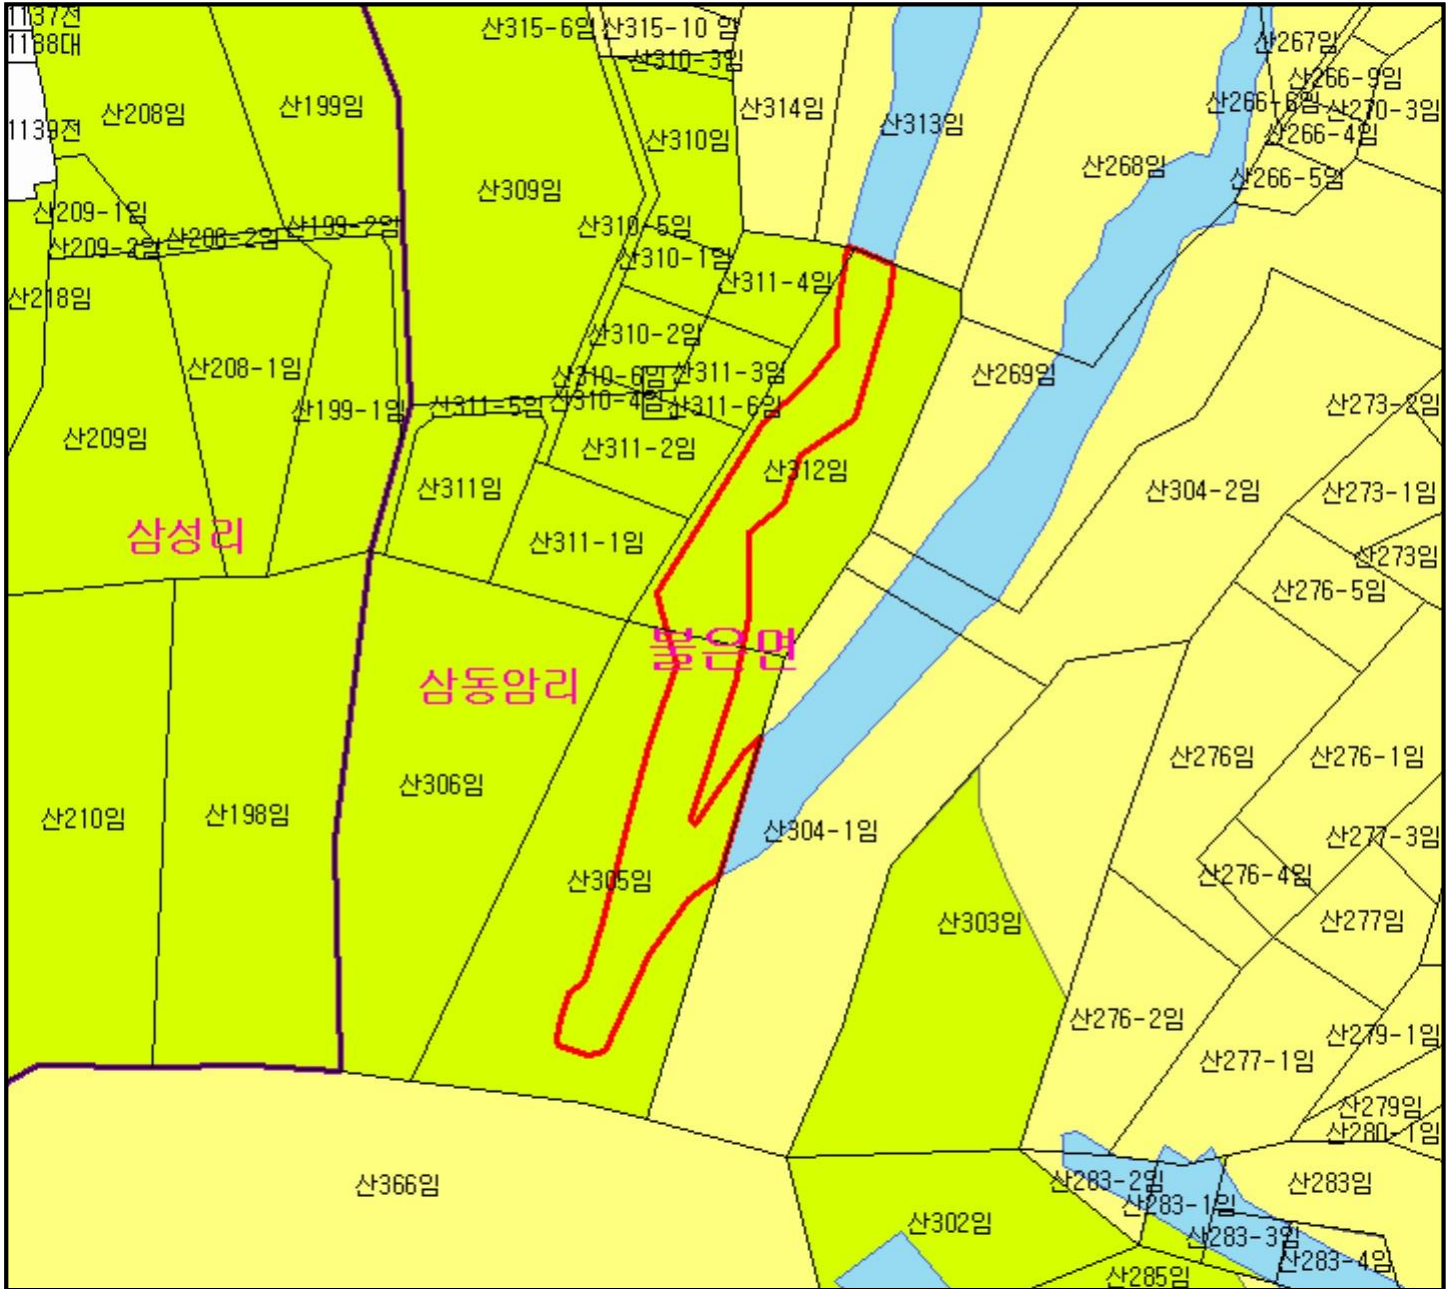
1137전
1138대
1139전
산208임
산199임
산315-6임
산315-10 임
산310-3임
산314임
산313임
산267임
산266-9임
산266-6임
산270-3임
산266-4임
산268임
산266-5임
산310임
산309임
산209-1임
산209-2임
산208-2임
산199-2임
산310-5임
산310-1임
산311-4임
산218임
산208-1임
산310-2임
산269임
산310-6임
산311-3임
산199-1임
산311-5임
산310-4임
산311-6임
산273-2임
산209임
산311-2임
산312임
산304-2임
산273-1임
산311임
삼성리
산311-1임
산273임
산276-5임
월곡면
삼동암리
산306임
산276임
산276-1임
산210임
산198임
산304-1임
산277-3임
산305임
산276-4임
산303임
산277임
산276-2임
산279-1임
산277-1임
산279임
산280-1임
산366임
산283-2임
산283-1임
산283임
산302임
산283-3임
산283-4임
산285임